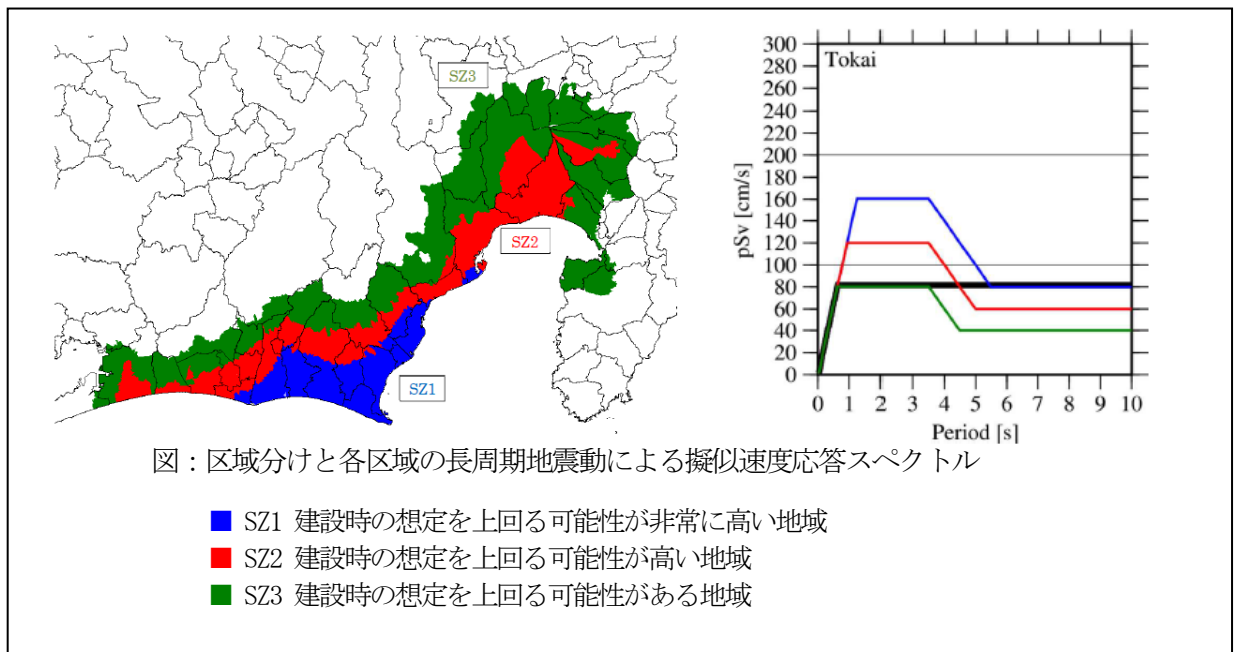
SZ3

SZ2

SZ1

Tokai

300
280
260
240
220
200
180
160
140
120
100
80
60
40
20
0

pSv [cm/s]

0 1 2 3 4 5 6 7 8 9 10

Period [s]

図：区域分けと各区域の長周期地震動による擬似速度応答スペクトル

SZ1 建設時の想定を上回る可能性が非常に高い地域

SZ2 建設時の想定を上回る可能性が高い地域

SZ3 建設時の想定を上回る可能性がある地域